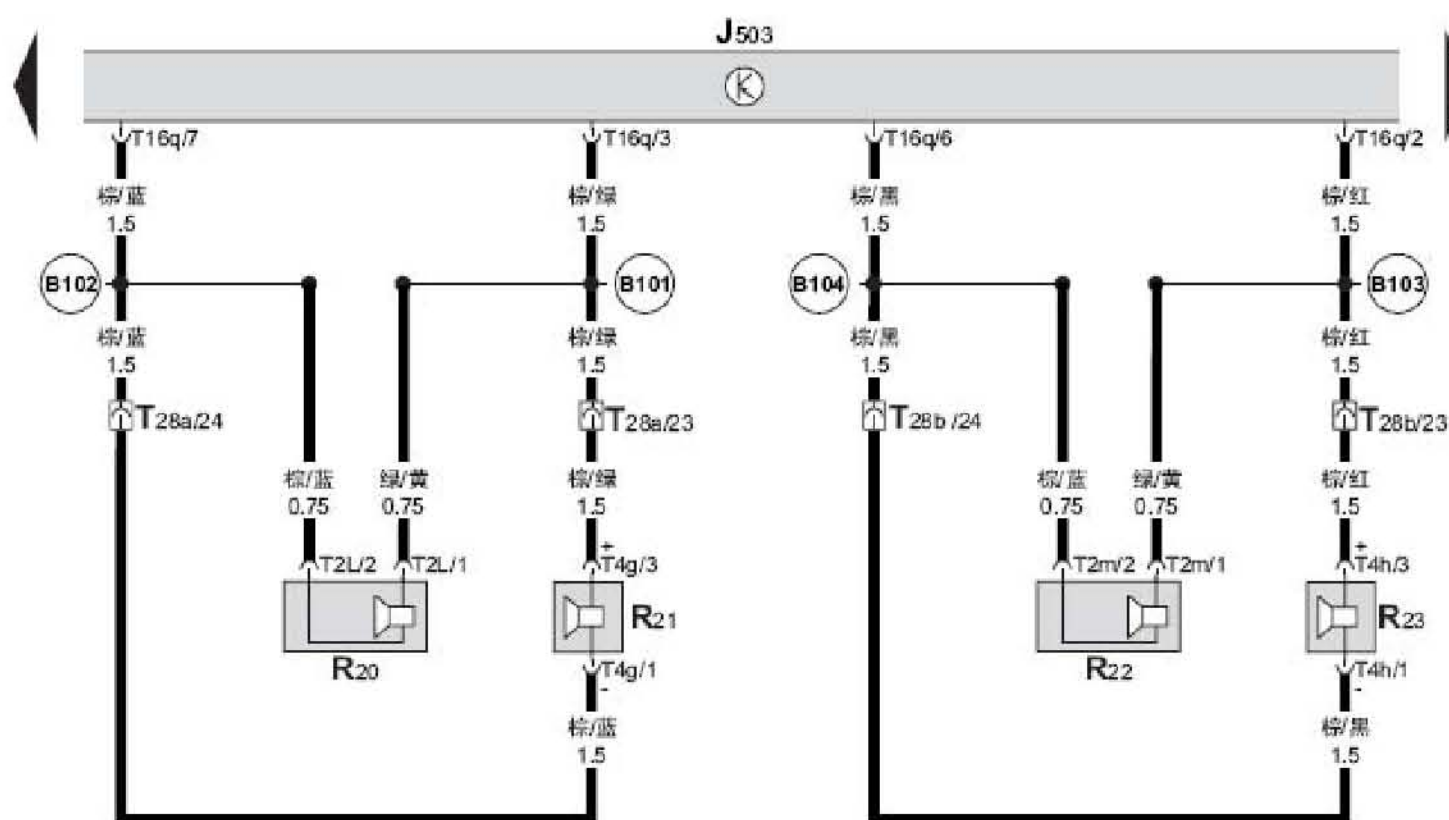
J503

K

T16q/7
棕/蓝
1.5
B102
棕/蓝
1.5
T28a/24

T16q/3
棕/绿
1.5
B101
棕/绿
1.5
T28a/23

棕/蓝
0.75
绿/黄
0.75
T2L/2
T2L/1
R20

棕/绿
1.5
+
T4g/3
R21
T4g/1
-
棕/蓝
1.5

T16q/6
棕/黑
1.5
B104
棕/黑
1.5
T28b/24

T16q/2
棕/红
1.5
B103
棕/红
1.5
T28b/23

棕/蓝
0.75
绿/黄
0.75
T2m/2
T2m/1
R22

棕/红
1.5
+
T4h/3
R23
T4h/1
-
棕/黑
1.5